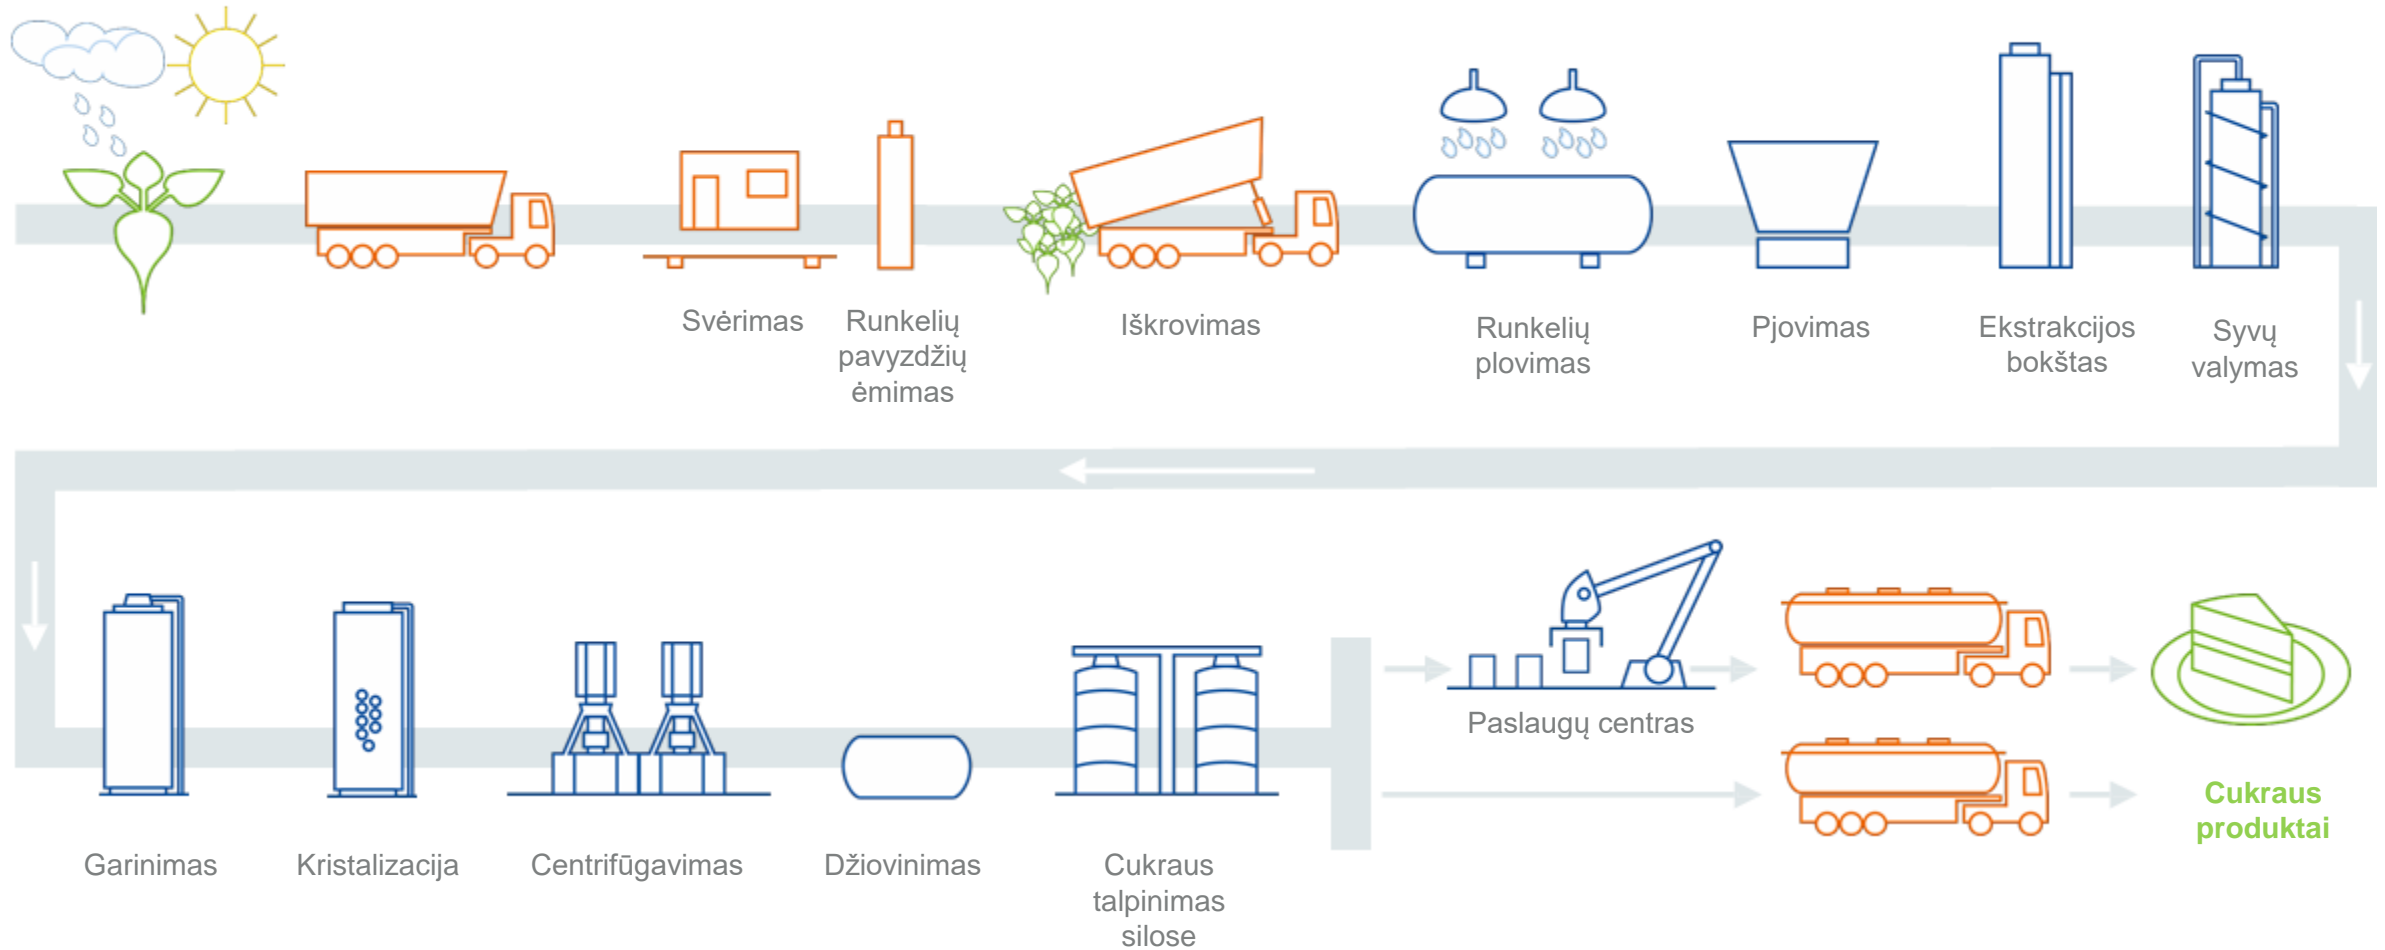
Svėrimas

Runkelių pavyzdžių ėmimas

Iškrovimas

Runkelių plovimas

Pjovimas

Ekstrakcijos bokštas

Syvų valymas

Garinimas

Kristalizacija

Centrifūgavimas

Džiovinimas

Cukraus talpinimas silose

Paslaugų centras

Cukraus produktai